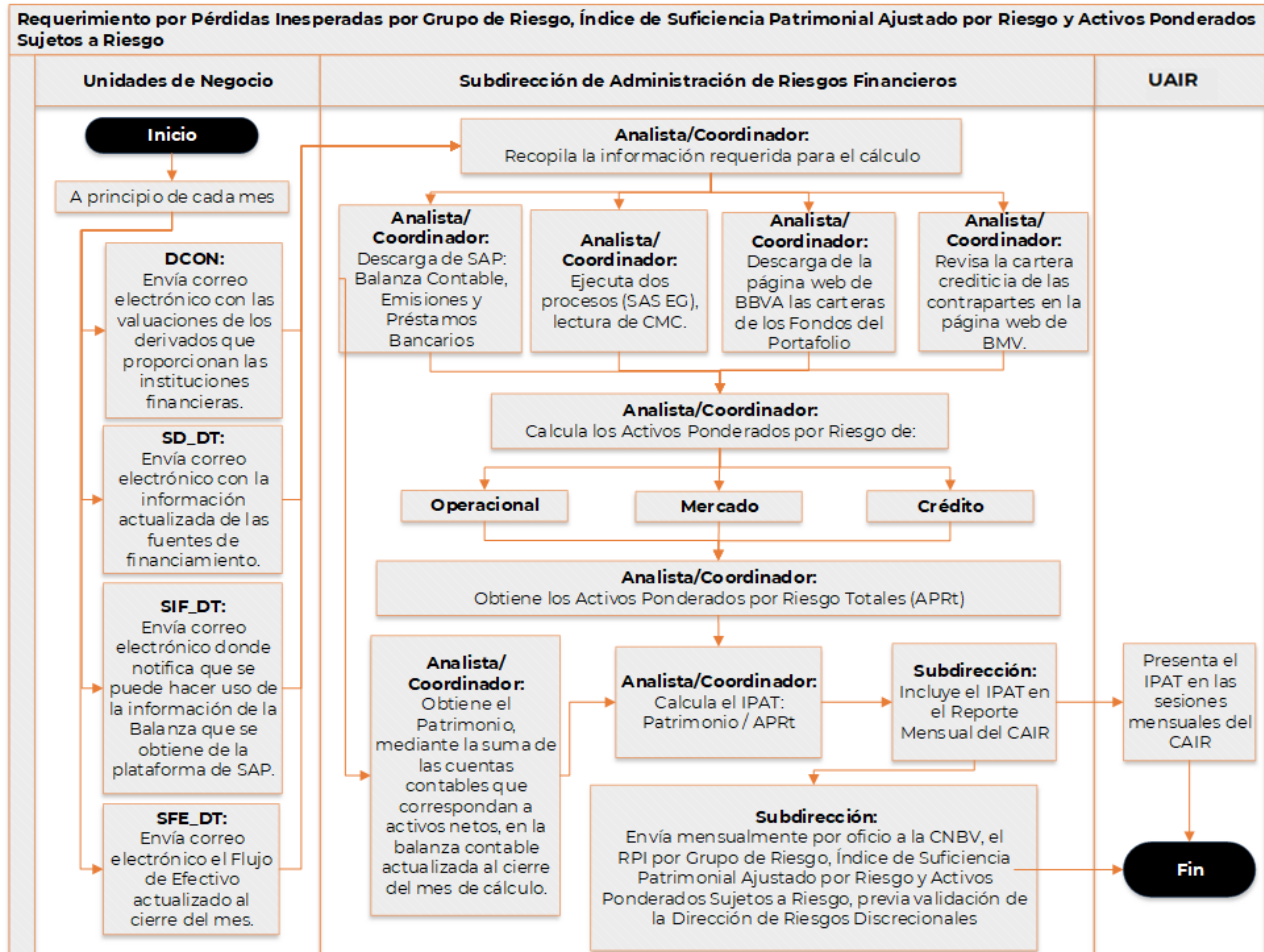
Requerimiento por Pérdidas Inesperadas por Grupo de Riesgo, Índice de Suficiencia Patrimonial Ajustado por Riesgo y Activos Ponderados Sujetos a Riesgo

Unidades de Negocio

Subdirección de Administración de Riesgos Financieros

UAIR

Inicio

A principio de cada mes

DCON: Envía correo electrónico con las valuaciones de los derivados que proporcionan las instituciones financieras.

SD_DT: Envía correo electrónico con la información actualizada de las fuentes de financiamiento.

SIF_DT: Envía correo electrónico donde notifica que se puede hacer uso de la información de la Balanza que se obtiene de la plataforma de SAP.

SFE_DT: Envía correo electrónico el Flujo de Efectivo actualizado al cierre del mes.

Analista/Coordinador: Recopila la información requerida para el cálculo

Analista/ Coordinador: Descarga de SAP: Balanza Contable, Emisiones y Préstamos Bancarios

Analista/ Coordinador: Ejecuta dos procesos (SAS EG), lectura de CMC.

Analista/ Coordinador: Descarga de la página web de BBVA las carteras de los Fondos del Portafolio

Analista/ Coordinador: Revisa la cartera crediticia de las contrapartes en la página web de BMV.

Analista/Coordinador: Calcula los Activos Ponderados por Riesgo de:

Operacional

Mercado

Crédito

Analista/Coordinador: Obtiene los Activos Ponderados por Riesgo Totales (APRt)

Analista/ Coordinador: Obtiene el Patrimonio, mediante la suma de las cuentas contables que correspondan a activos netos, en la balanza contable actualizada al cierre del mes de cálculo.

Analista/Coordinador: Calcula el IPAT: Patrimonio / APRt

Subdirección: Incluye el IPAT en el Reporte Mensual del CAIR

Presenta el IPAT en las sesiones mensuales del CAIR

Subdirección: Envía mensualmente por oficio a la CNBV, el RPI por Grupo de Riesgo, Índice de Suficiencia Patrimonial Ajustado por Riesgo y Activos Ponderados Sujetos a Riesgo, previa validación de la Dirección de Riesgos Discrecionales

Fin